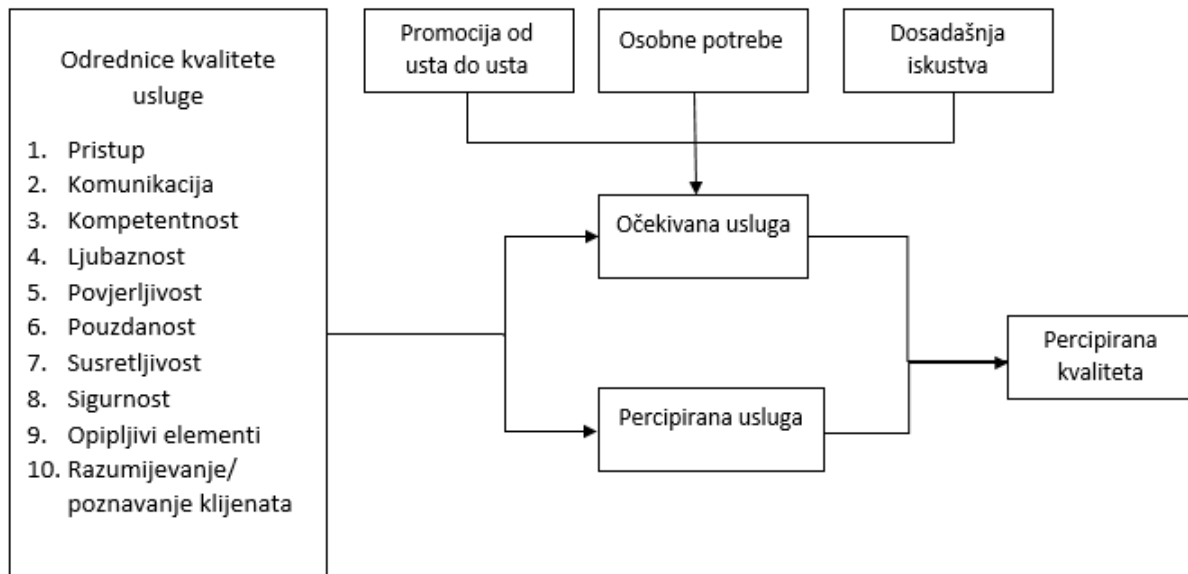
Odrednice kvalitete usluge

1. Pristup
2. Komunikacija
3. Kompetentnost
4. Ljubaznost
5. Povjerljivost
6. Pouzdanost
7. Susretljivost
8. Sigurnost
9. Opipljivi elementi
10. Razumijevanje/ poznavanje klijenata

Promocija od usta do usta

Osobne potrebe

Dosadašnja iskustva

Očekivana usluga

Percipirana usluga

Percipirana kvaliteta